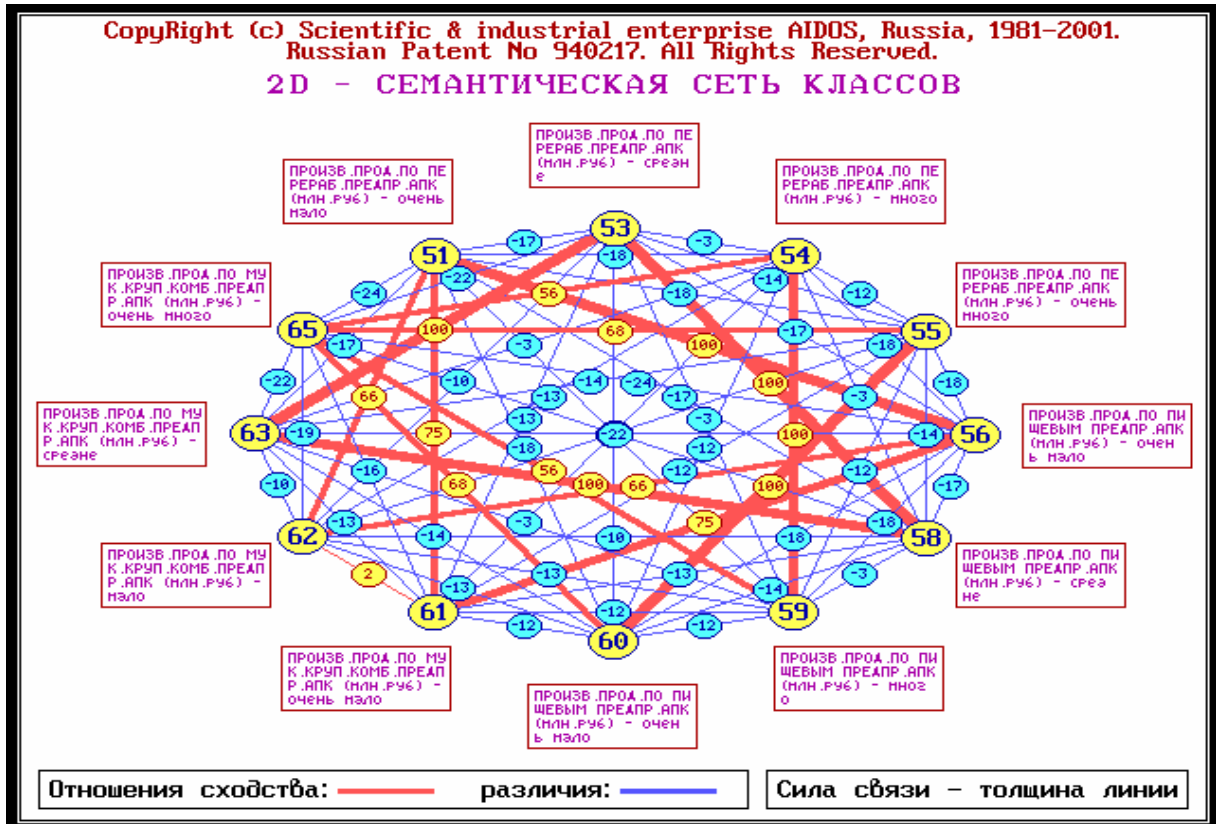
CopyRight (c) Scientific & industrial enterprise AIDOS, Russia, 1981-2001.
Russian Patent No 940217. All Rights Reserved.

2D - СЕМАНТИЧЕСКАЯ СЕТЬ КЛАССОВ

ПРОИЗВ.ПРОД.ПО ПЕРЕРАБ.ПРЕДПР.АПК (МЛН.РУБ) - СРЕДНЕ

ПРОИЗВ.ПРОД.ПО ПЕРЕРАБ.ПРЕДПР.АПК (МЛН.РУБ) - ОЧЕНЬ МАЛО

ПРОИЗВ.ПРОД.ПО ПЕРЕРАБ.ПРЕДПР.АПК (МЛН.РУБ) - МНОГО

ПРОИЗВ.ПРОД.ПО МУК.КРУП.КОМБ.ПРЕДПР.АПК (МЛН.РУБ) - ОЧЕНЬ МНОГО

ПРОИЗВ.ПРОД.ПО ПЕРЕРАБ.ПРЕДПР.АПК (МЛН.РУБ) - ОЧЕНЬ МНОГО

ПРОИЗВ.ПРОД.ПО МУК.КРУП.КОМБ.ПРЕДПР.АПК (МЛН.РУБ) - СРЕДНЕ

ПРОИЗВ.ПРОД.ПО ПИЩЕВЫМ ПРЕДПР.АПК (МЛН.РУБ) - ОЧЕНЬ МАЛО

ПРОИЗВ.ПРОД.ПО МУК.КРУП.КОМБ.ПРЕДПР.АПК (МЛН.РУБ) - МАЛО

ПРОИЗВ.ПРОД.ПО ПИЩЕВЫМ ПРЕДПР.АПК (МЛН.РУБ) - СРЕДНЕ

ПРОИЗВ.ПРОД.ПО МУК.КРУП.КОМБ.ПРЕДПР.АПК (МЛН.РУБ) - ОЧЕНЬ МАЛО

ПРОИЗВ.ПРОД.ПО ПИЩЕВЫМ ПРЕДПР.АПК (МЛН.РУБ) - МНОГО

ПРОИЗВ.ПРОД.ПО ПИЩЕВЫМ ПРЕДПР.АПК (МЛН.РУБ) - ОЧЕНЬ МАЛО

53 54 55 56 58 59 60 61 62 63 65 51
-17 -3 -22 -18 -14 -12 -24 56 -18 100 68 100 -17 -18 -17 -3 -10 -14 -24 -17 -18 -22 100 66 -13 -3 -13 100 -19 75 -18 -22 -12 -14 -16 56 -12 -12 -10 68 100 66 100 -18 -17 -13 -3 75 -18 -14 -10 -18 -3 2 -13 -13 -13 -14 -12 -12 -12